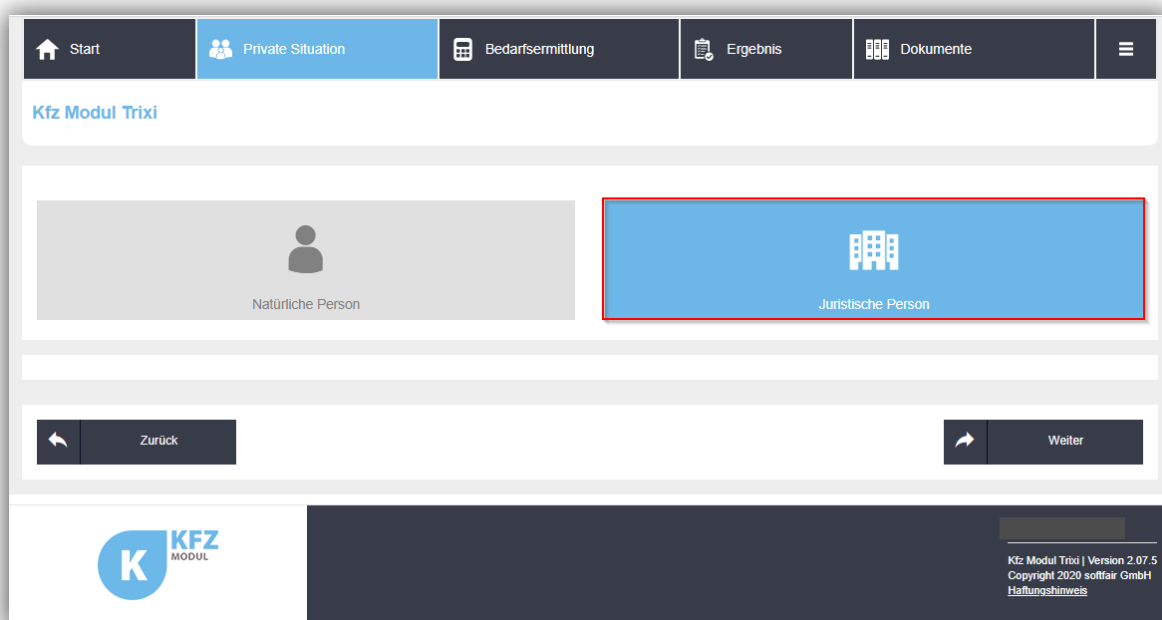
Start
Private Situation
Bedarfsermittlung
Ergebnis
Dokumente

Kfz Modul Trixi

Natürliche Person

Juristische Person

Zurück

Weiter

K KFZ MODUL

Kfz Modul Trixi | Version 2.07.5
Copyright 2020 softfair GmbH
Haftungshinweis